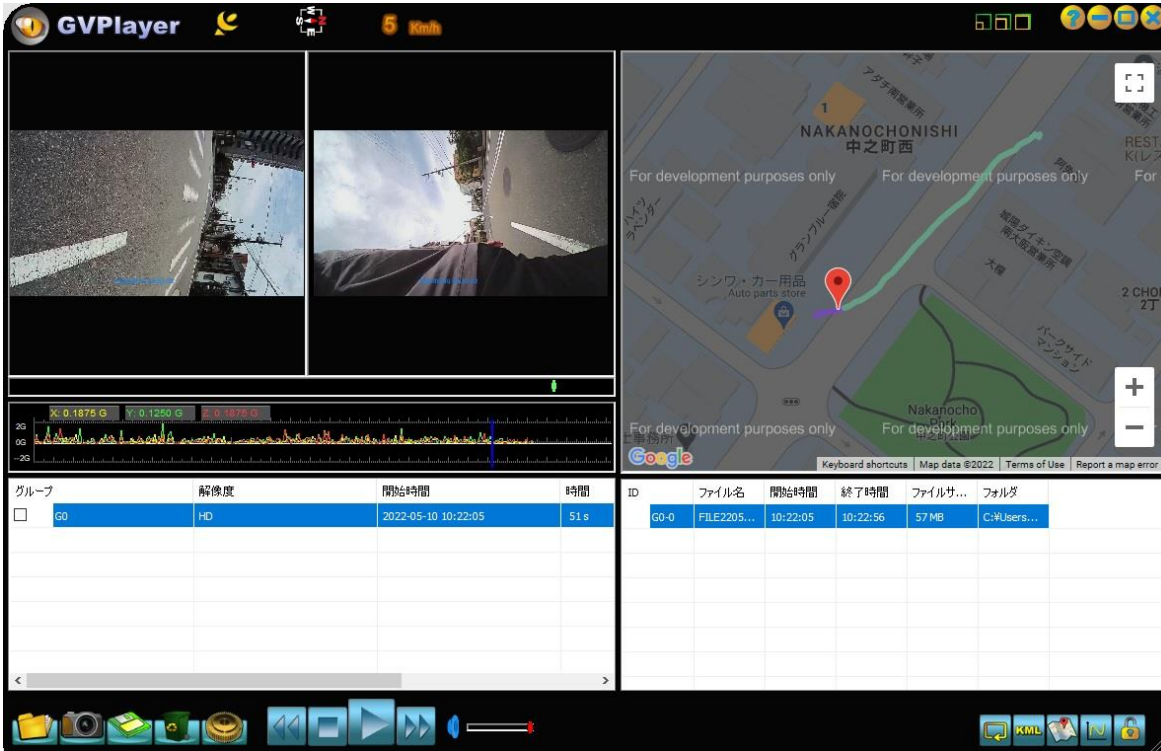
GVPlayer

5 Km/h

X: 0.1875 G Y: 0.1250 G Z: 0.1875 G

2G
0G
-2G

NAKANOCHONISHI
中之町西

For development purposes only
For development purposes only
For development purposes only
For development purposes only

シンワ・カー用品
Auto parts store

グランブルー薬局

パークサイドマンション

Nakanocho Park
中之町公園

大福

2 CHO
2丁

Keyboard shortcuts | Map data ©2022 | Terms of Use | Report a map error

| グループ | 解像度 | 開始時間 | 時間 |
|---|---|---|---|
| G0 | HD | 2022-05-10 10:22:05 | 51 s |

| ID | ファイル名 | 開始時間 | 終了時間 | ファイルサ... | フォルダ |
|---|---|---|---|---|---|
| G0-0 | FILE2205... | 10:22:05 | 10:22:56 | 57 MB | C:¥Users... |

KML